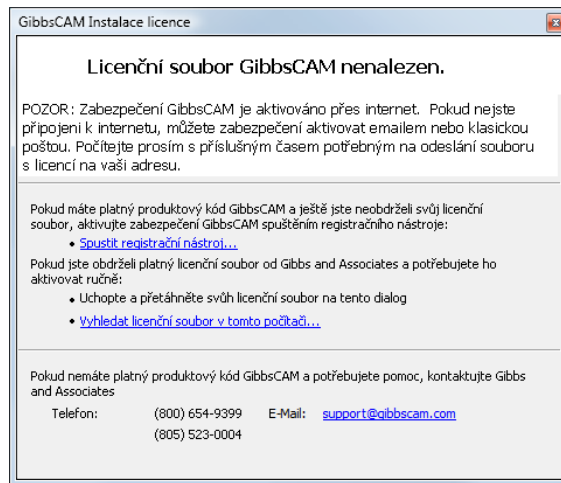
GibbsCAM Instalace licence

Licenční soubor GibbsCAM nenalezen.

POZOR: Zabezpečení GibbsCAM je aktivováno přes internet. Pokud nejste připojeni k internetu, můžete zabezpečení aktivovat emailem nebo klasickou poštou. Počítejte prosím s příslušným časem potřebným na odeslání souboru s licencí na vaši adresu.

Pokud máte platný produktový kód GibbsCAM a ještě jste neobdrželi svůj licenční soubor, aktivujte zabezpečení GibbsCAM spuštěním registračního nástroje:

- Spustit registrační nástroj...

Pokud jste obdrželi platný licenční soubor od Gibbs and Associates a potřebujete ho aktivovat ručně:

- Uchopte a přetáhněte svůh licenční soubor na tento dialog
- Vyhledat licenční soubor v tomto počítači...

Pokud nemáte platný produktový kód GibbsCAM a potřebujete pomoc, kontaktujte Gibbs and Associates

Telefon: (800) 654-9399 E-Mail: support@gibbscam.com
(805) 523-0004